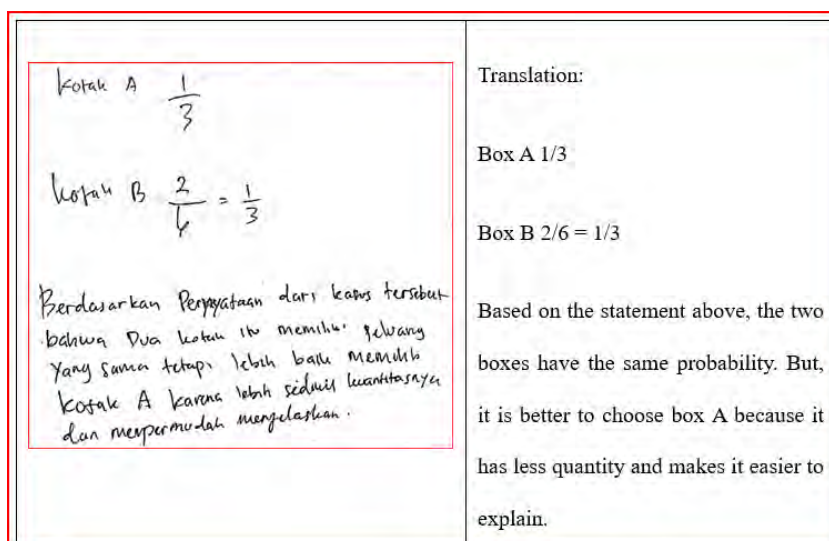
| Kotak A $\frac{1}{3}$<br><br>kotak B $\frac{2}{6} = \frac{1}{3}$<br><br>Berdasarkan Pernyataan dari kasus tersebut bahwa Dua kotak itu memiliki peluang Yang sama tetapi lebih baik memilih kotak A karena lebih sedikit kuantitasnya dan mempermudah menjelaskan. | Translation:<br><br>Box A 1/3<br><br>Box B 2/6 = 1/3<br><br>Based on the statement above, the two boxes have the same probability. But, it is better to choose box A because it has less quantity and makes it easier to explain. |
|---|---|